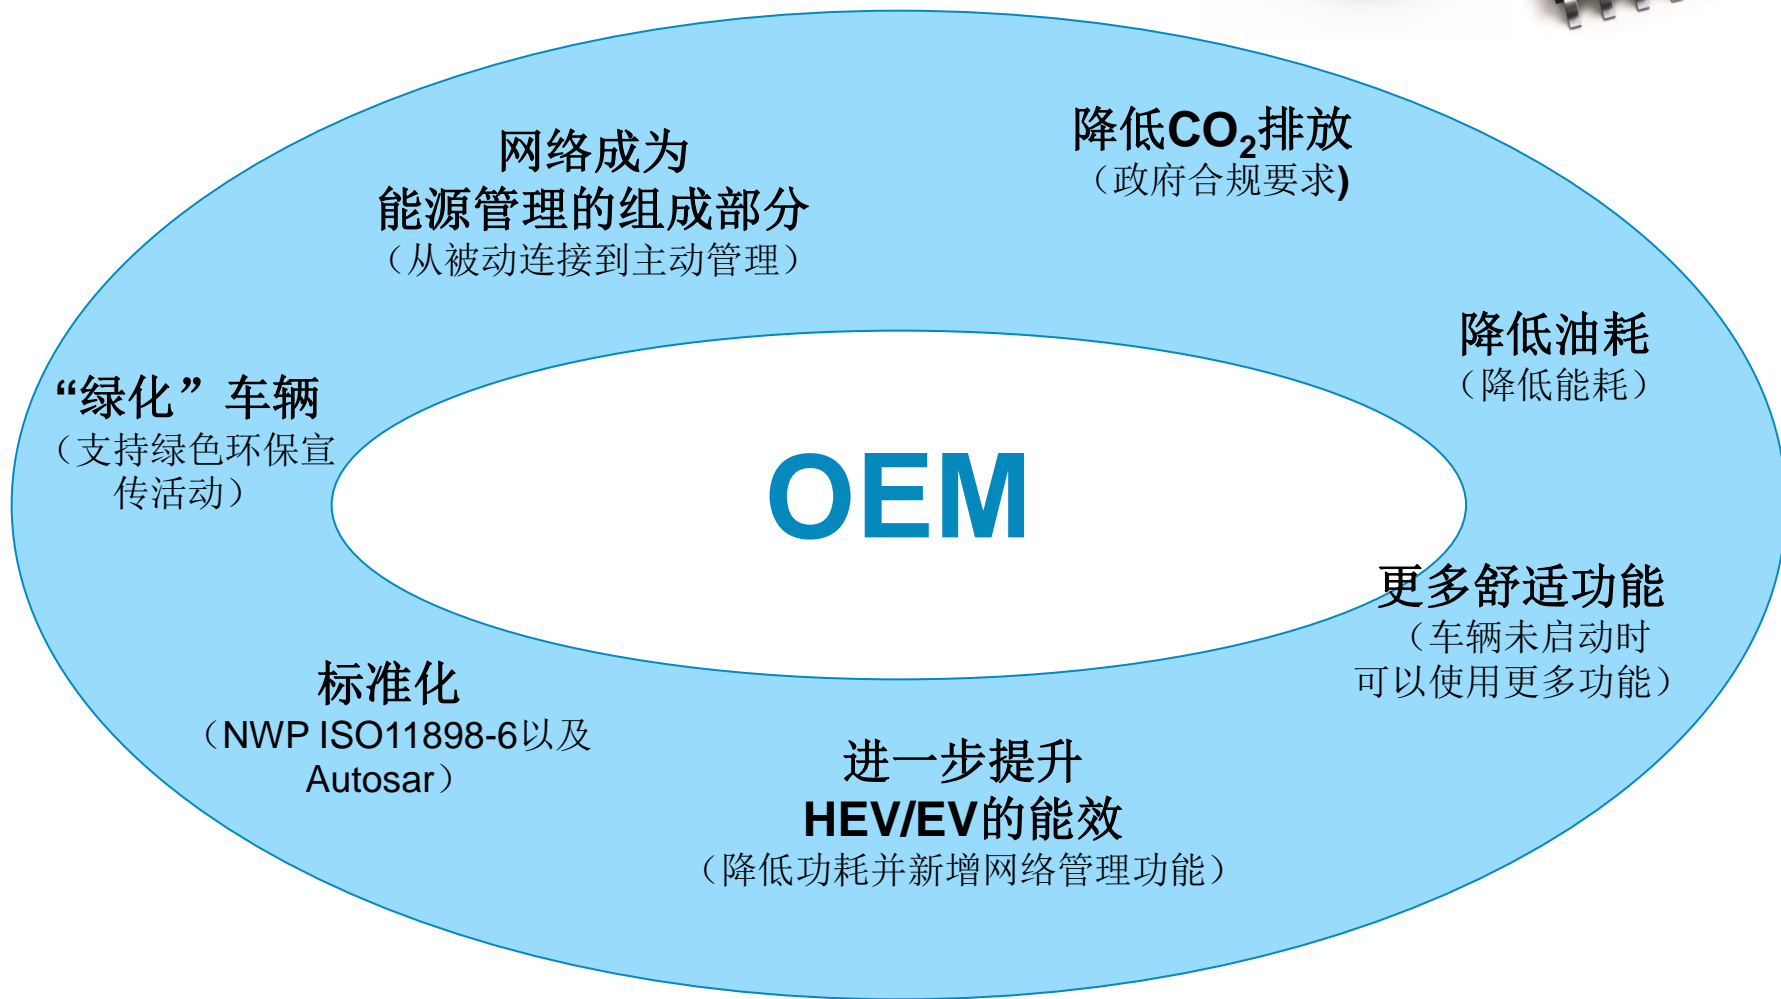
网络成为
能源管理的组成部分
（从被动连接到主动管理）

降低$CO_2$排放
（政府合规要求)

降低油耗
（降低能耗）

“绿化”车辆
（支持绿色环保宣传活动）

OEM

更多舒适功能
（车辆未启动时可以使用更多功能）

标准化
（NWP ISO11898-6以及Autosar）

进一步提升
HEV/EV的能效
（降低功耗并新增网络管理功能）